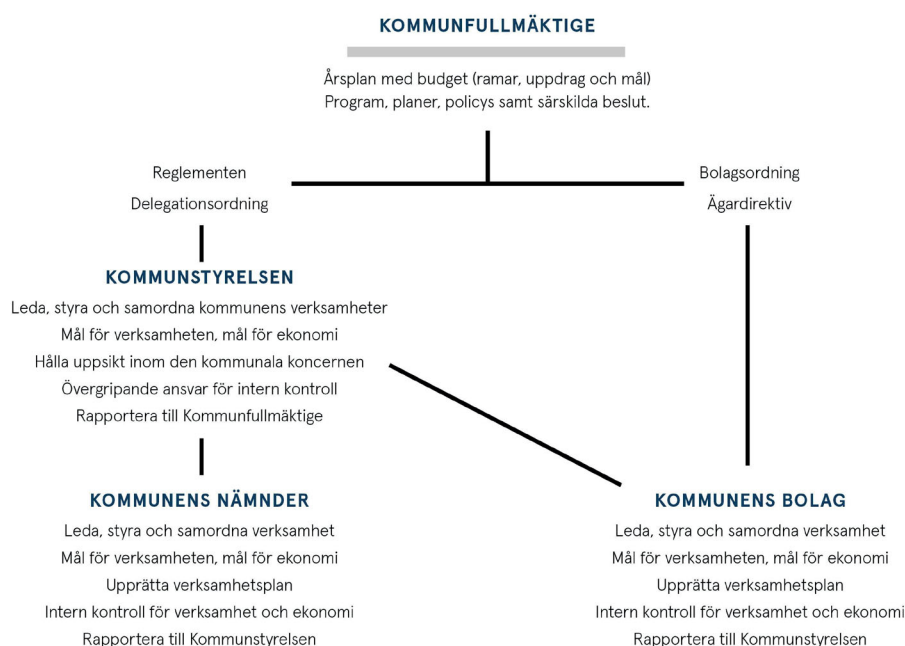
KOMMUNFULLMÄKTIGE

Årsplan med budget (ramar, uppdrag och mål)
Program, planer, policys samt särskilda beslut.

Reglementen
Delegationsordning

Bolagsordning
Ägardirektiv

KOMMUNSTYRELSEN

Leda, styra och samordna kommunens verksamheter
Mål för verksamheten, mål för ekonomi
Hålla uppsikt inom den kommunala koncernen
Övergripande ansvar för intern kontroll
Rapportera till Kommunfullmäktige

KOMMUNENS NÄMNDER

Leda, styra och samordna verksamhet
Mål för verksamheten, mål för ekonomi
Upprätta verksamhetsplan
Intern kontroll för verksamhet och ekonomi
Rapportera till Kommunstyrelsen

KOMMUNENS BOLAG

Leda, styra och samordna verksamhet
Mål för verksamheten, mål för ekonomi
Upprätta verksamhetsplan
Intern kontroll för verksamhet och ekonomi
Rapportera till Kommunstyrelsen